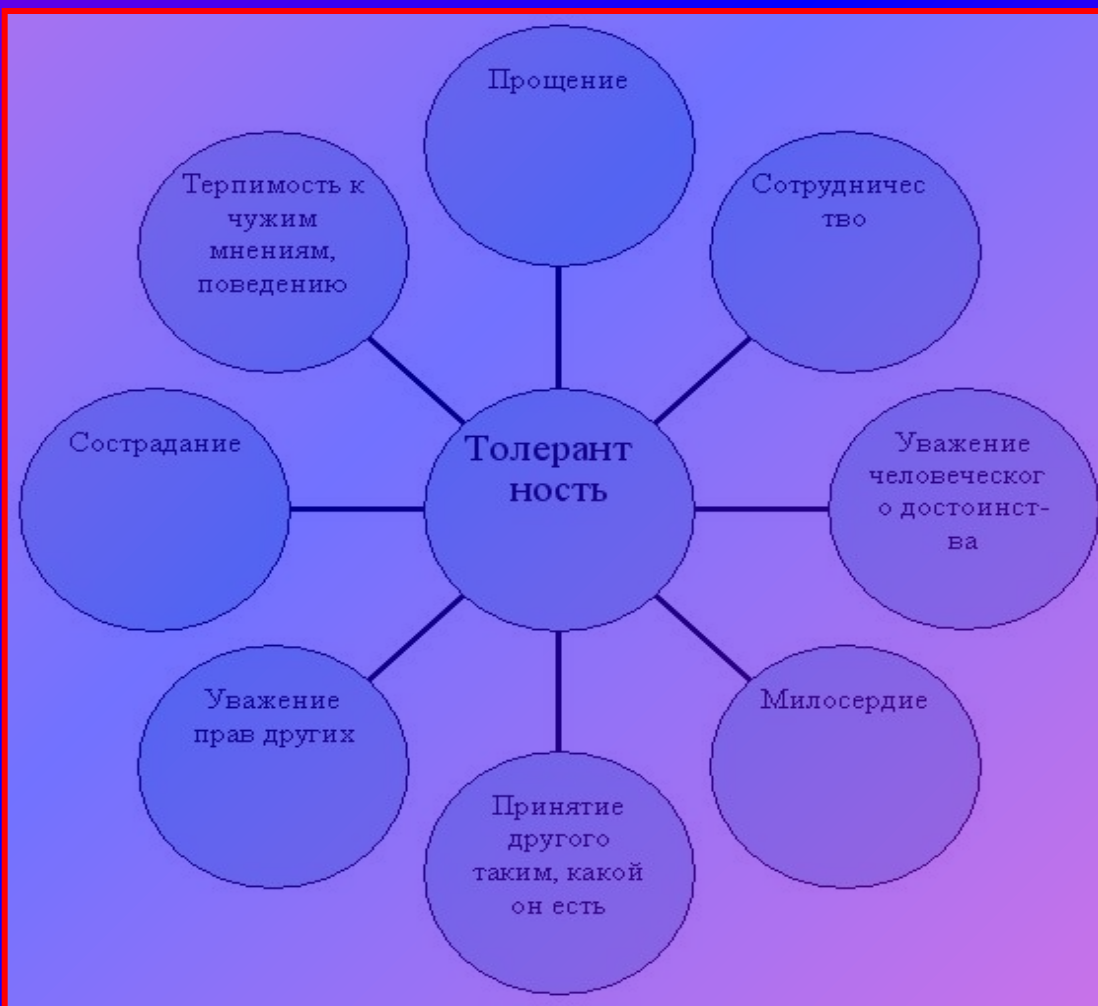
Толерантность

Прощение

Сотрудничество

Уважение человеческого достоинства

Милосердие

Принятие другого таким, какой он есть

Уважение прав других

Сострадание

Терпимость к чужим мнениям, поведению